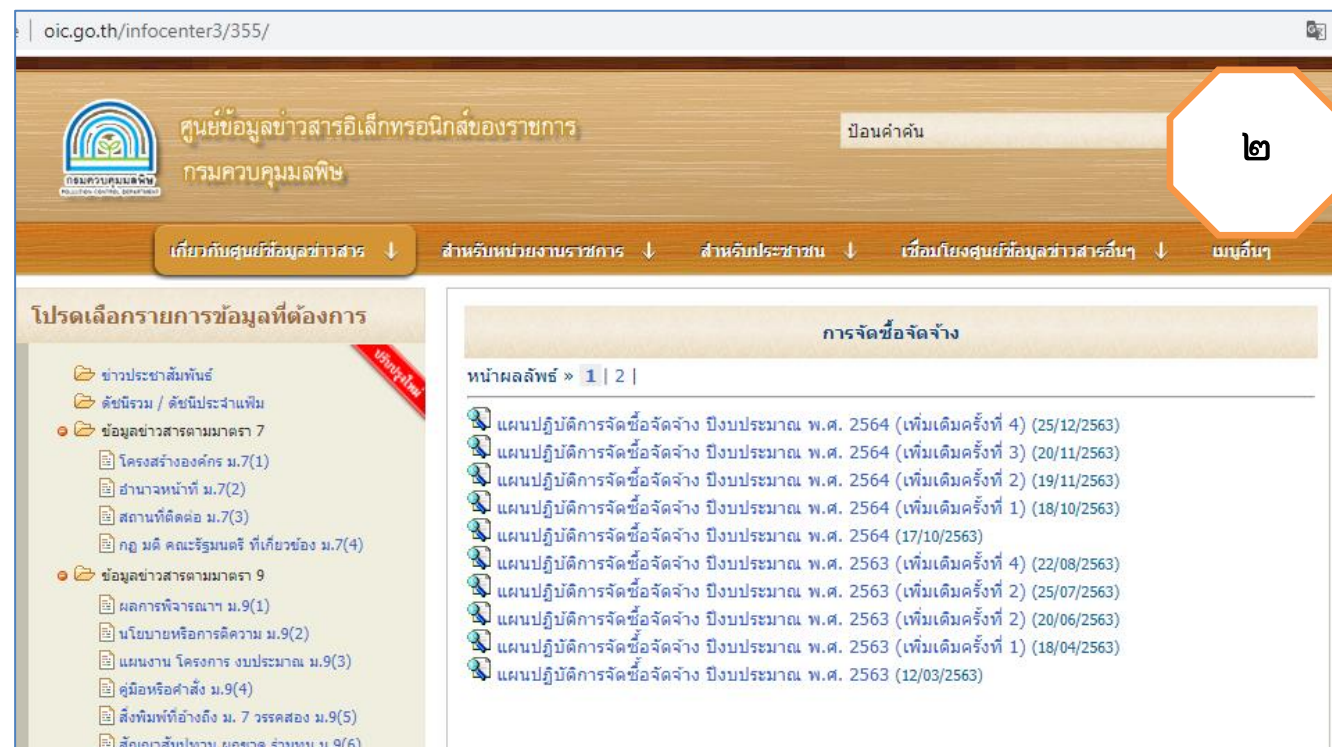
oic.go.th/infocenter3/355/

ศูนย์ข้อมูลข่าวสารอิเล็กทรอนิกส์ของราชการ
กรมควบคุมมลพิษ

กรมควบคุมมลพิษ
POLLUTION CONTROL DEPARTMENT

ป้อนคำค้น

๒

เกี่ยวกับศูนย์ข้อมูลข่าวสาร ↓ สำหรับหน่วยงานราชการ ↓ สำหรับประชาชน ↓ เชื่อมโยงศูนย์ข้อมูลข่าวสารอื่นๆ ↓ เมนูอื่นๆ

โปรดเลือกรายการข้อมูลที่ต้องการ

ปรับปรุงใหม่

ข่าวประชาสัมพันธ์
ดัชนีรวม / ดัชนีประจำแฟ้ม
ข้อมูลข่าวสารตามมาตรา 7
โครงสร้างองค์กร ม.7(1)
อำนาจหน้าที่ ม.7(2)
สถานที่ติดต่อ ม.7(3)
กฎ มติ คณะรัฐมนตรี ที่เกี่ยวข้อง ม.7(4)
ข้อมูลข่าวสารตามมาตรา 9
ผลการพิจารณาฯ ม.9(1)
นโยบายหรือการตีความ ม.9(2)
แผนงาน โครงการ งบประมาณ ม.9(3)
คู่มือหรือคำสั่ง ม.9(4)
สิ่งพิมพ์ที่อ้างถึง ม. 7 วรรคสอง ม.9(5)
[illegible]

การจัดซื้อจัดจ้าง

หน้าผลลัพธ์ » 1 | 2 |

แผนปฏิบัติการจัดซื้อจัดจ้าง ปีงบประมาณ พ.ศ. 2564 (เพิ่มเติมครั้งที่ 4) (25/12/2563)
แผนปฏิบัติการจัดซื้อจัดจ้าง ปีงบประมาณ พ.ศ. 2564 (เพิ่มเติมครั้งที่ 3) (20/11/2563)
แผนปฏิบัติการจัดซื้อจัดจ้าง ปีงบประมาณ พ.ศ. 2564 (เพิ่มเติมครั้งที่ 2) (19/11/2563)
แผนปฏิบัติการจัดซื้อจัดจ้าง ปีงบประมาณ พ.ศ. 2564 (เพิ่มเติมครั้งที่ 1) (18/10/2563)
แผนปฏิบัติการจัดซื้อจัดจ้าง ปีงบประมาณ พ.ศ. 2564 (17/10/2563)
แผนปฏิบัติการจัดซื้อจัดจ้าง ปีงบประมาณ พ.ศ. 2563 (เพิ่มเติมครั้งที่ 4) (22/08/2563)
แผนปฏิบัติการจัดซื้อจัดจ้าง ปีงบประมาณ พ.ศ. 2563 (เพิ่มเติมครั้งที่ 2) (25/07/2563)
แผนปฏิบัติการจัดซื้อจัดจ้าง ปีงบประมาณ พ.ศ. 2563 (เพิ่มเติมครั้งที่ 2) (20/06/2563)
แผนปฏิบัติการจัดซื้อจัดจ้าง ปีงบประมาณ พ.ศ. 2563 (เพิ่มเติมครั้งที่ 1) (18/04/2563)
แผนปฏิบัติการจัดซื้อจัดจ้าง ปีงบประมาณ พ.ศ. 2563 (12/03/2563)